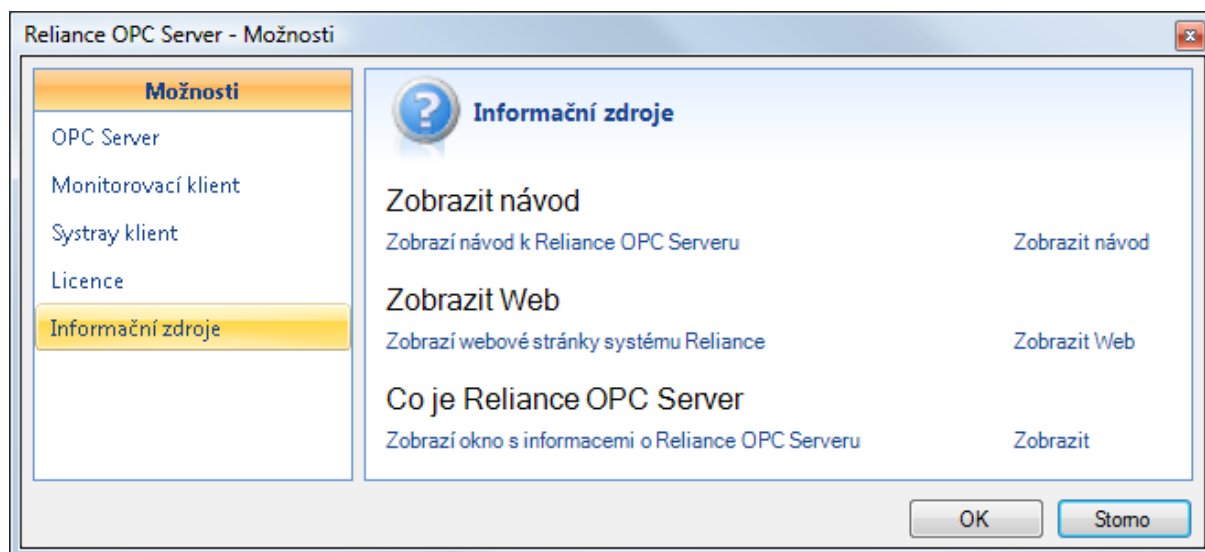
Reliance OPC Server - Možnosti

Možnosti

OPC Server

Monitorovací klient

Systray klient

Licence

Informační zdroje

Informační zdroje

Zobrazit návod

Zobrazí návod k Reliance OPC Serveru

Zobrazit návod

Zobrazit Web

Zobrazí webové stránky systému Reliance

Zobrazit Web

Co je Reliance OPC Server

Zobrazí okno s informacemi o Reliance OPC Serveru

Zobrazit

OK

Storno